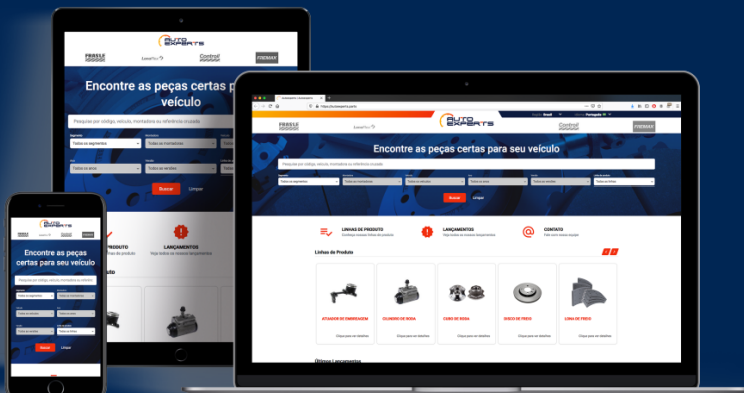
AUTO EXPERTS

Encontre as peças certas para seu veículo

Pesquise por código, veículo, montadora ou referência cruzada

Todos os segmentos

Todas as montadoras

Todos os anos

Todos os veículos

Buscar

Limpar

LINHAS DE PRODUTO

LANÇAMENTOS

Veja todos os nossos lançamentos

CONTATO

Linhas de Produto

ATUADOR DE EMBREAGEM

CILINDRO DE RODA

CUBO DE RODA

DISCO DE FREIO

LONA DE FREIO

Clique para ver detalhes

Últimos Lançamentos

FRASLE

Controil

FREMAX

Encontre as peças certas para seu veículo

Encontre as peças certas para seu veículo

Buscar

Limpar